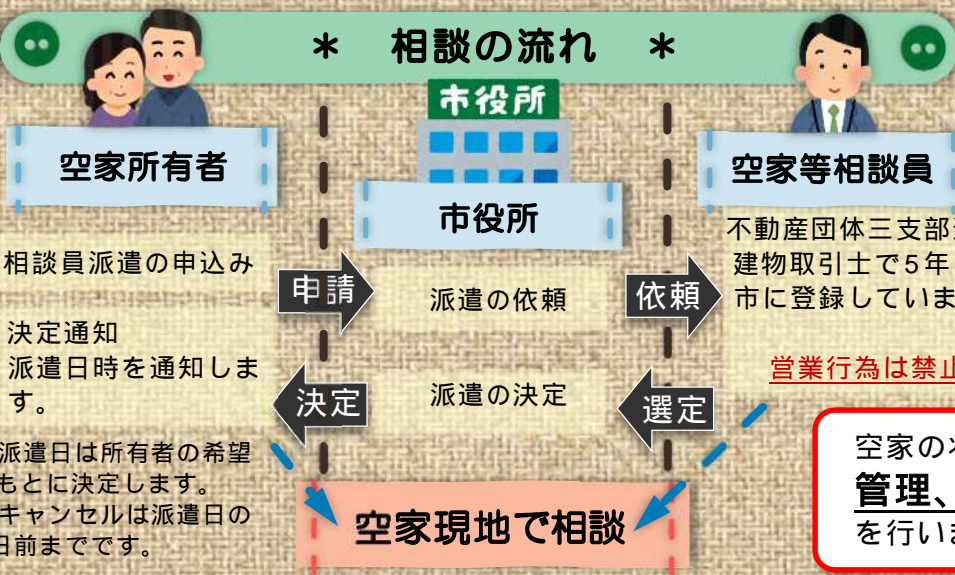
* 相談の流れ *

市役所

空家所有者

市役所

空家等相談員

相談員派遣の申込み

申請

派遣の依頼

依頼

不動産団体三支部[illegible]
建物取引士で5年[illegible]
市に登録していま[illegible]

決定通知
派遣日時を通知します。

決定

派遣の決定

選定

営業行為は禁止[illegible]

派遣日は所有者の希望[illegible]もとに決定します。
キャンセルは派遣日の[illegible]日前までです。

空家現地で相談

空家の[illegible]
管理、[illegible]
を行いま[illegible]